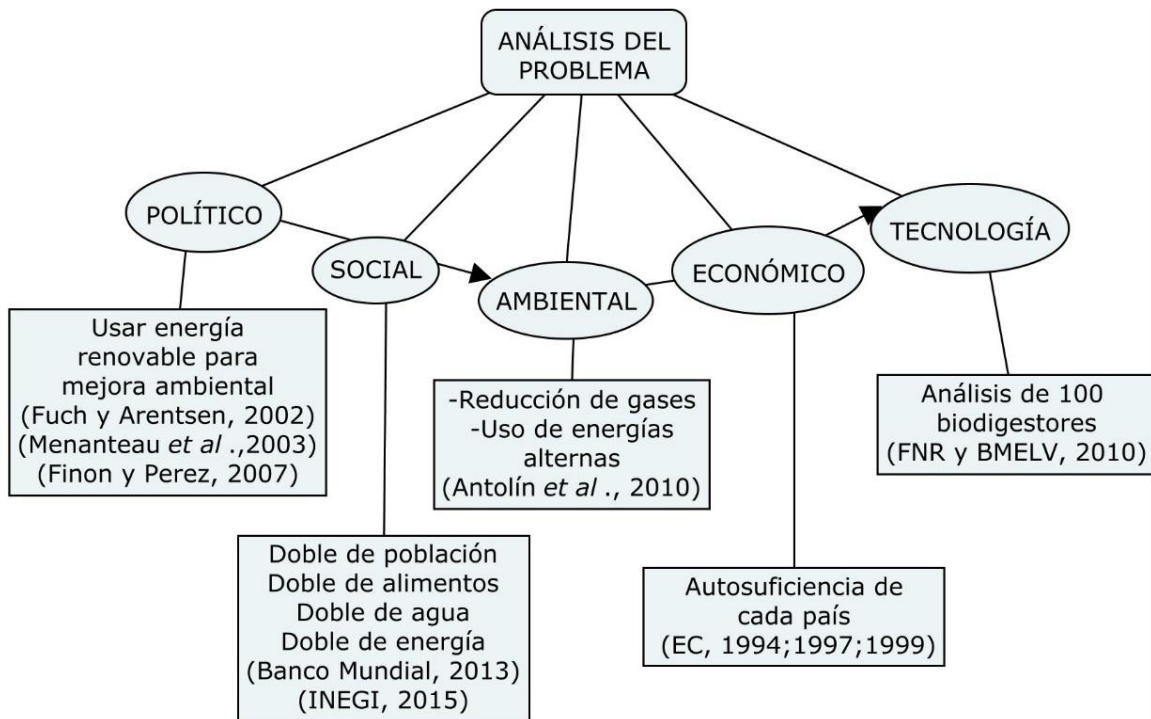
ANÁLISIS DEL PROBLEMA

POLÍTICO

SOCIAL

AMBIENTAL

ECONÓMICO

TECNOLOGÍA

Usar energía renovable para mejora ambiental (Fuch y Arentsen, 2002) (Menanteau *et al* .,2003) (Finon y Perez, 2007)

-Reducción de gases
-Uso de energías alternas
(Antolín *et al* ., 2010)

Análisis de 100 biodigestores (FNR y BMELV, 2010)

Doble de población
Doble de alimentos
Doble de agua
Doble de energía
(Banco Mundial, 2013)
(INEGI, 2015)

Autosuficiencia de cada país
(EC, 1994;1997;1999)